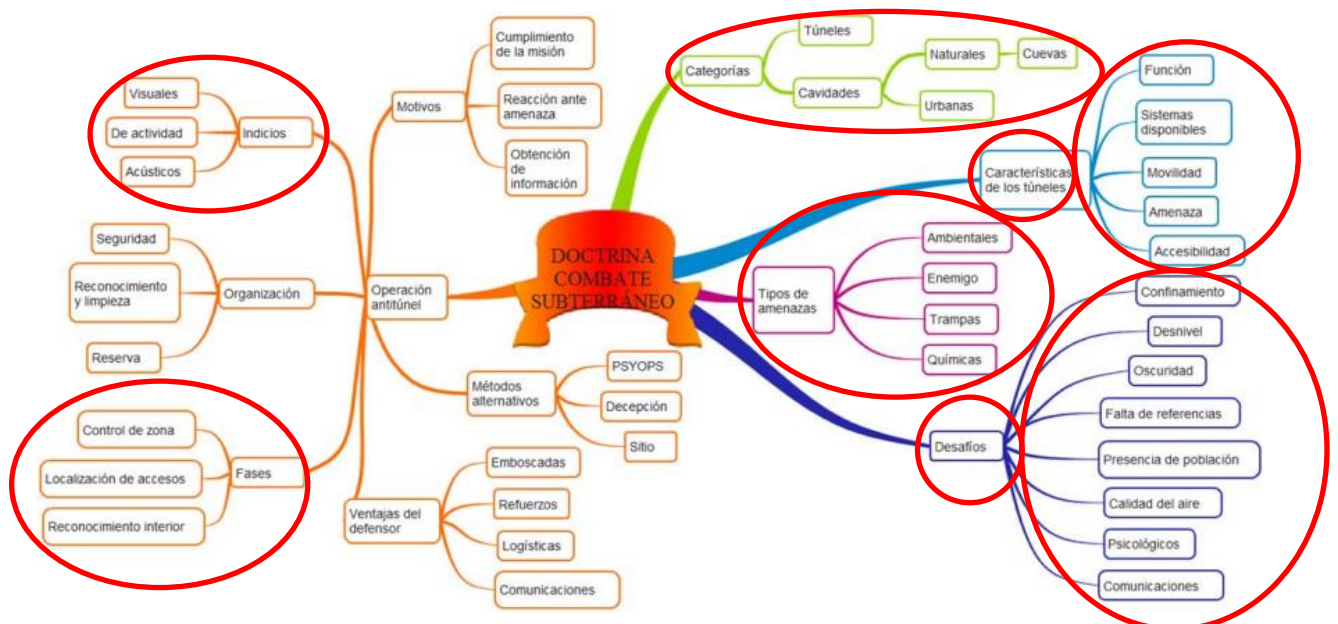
DOCTRINA COMBATE SUBTERRÁNEO

Categorías
Túneles
Cavidades
Naturales
Cuevas
Urbanas

Características de los túneles
Función
Sistemas disponibles
Movilidad
Amenaza
Accesibilidad

Tipos de amenazas
Ambientales
Enemigo
Trampas
Químicas

Desafíos
Confinamiento
Desnivel
Oscuridad
Falta de referencias
Presencia de población
Calidad del aire
Psicológicos
Comunicaciones

Operación antitúnel
Motivos
Cumplimiento de la misión
Reacción ante amenaza
Obtención de información

Indicios
Visuales
De actividad
Acústicos

Organización
Seguridad
Reconocimiento y limpieza
Reserva

Fases
Control de zona
Localización de accesos
Reconocimiento interior

Métodos alternativos
PSYOPS
Decepción
Sitio

Ventajas del defensor
Emboscadas
Refuerzos
Logísticas
Comunicaciones